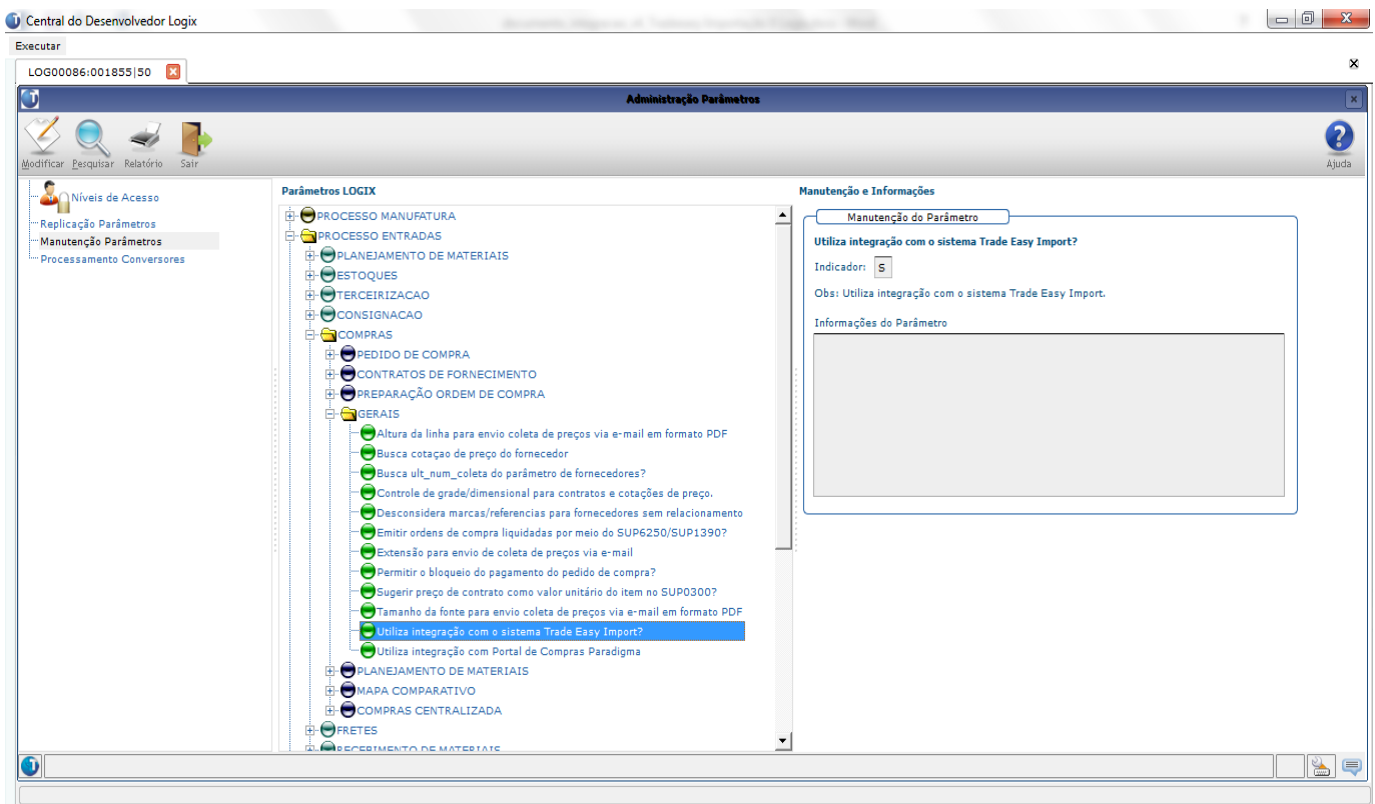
Central do Desenvolvedor Logix

Executar

LOG00086:001855|50

Administração Parâmetros

Modificar Pesquisar Relatório Sair

Ajuda

Níveis de Acesso
Replicação Parâmetros
Manutenção Parâmetros
Processamento Conversores

Parâmetros LOGIX

PROCESSO MANUFATURA
PROCESSO ENTRADAS
PLANEJAMENTO DE MATERIAIS
ESTOQUES
TERCEIRIZACAO
CONSIGNACAO
COMPRAS
PEDIDO DE COMPRA
CONTRATOS DE FORNECIMENTO
PREPARAÇÃO ORDEM DE COMPRA
GERAIS
Altura da linha para envio coleta de preços via e-mail em formato PDF
Busca cotação de preço do fornecedor
Busca ult_num_coleta do parâmetro de fornecedores?
Controle de grade/dimensional para contratos e cotações de preço.
Desconsidera marcas/referencias para fornecedores sem relacionamento
Emitir ordens de compra liquidadas por meio do SUP6250/SUP1390?
Extensão para envio de coleta de preços via e-mail
Permitir o bloqueio do pagamento do pedido de compra?
Sugerir preço de contrato como valor unitário do item no SUP0300?
Tamanho da fonte para envio coleta de preços via e-mail em formato PDF
Utiliza integração com o sistema Trade Easy Import?
Utiliza integração com Portal de Compras Paradigma
PLANEJAMENTO DE MATERIAIS
MAPA COMPARATIVO
COMPRAS CENTRALIZADA
FRETES
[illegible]

Manutenção e Informações

Manutenção do Parâmetro

Utiliza integração com o sistema Trade Easy Import?

Indicador: S

Obs: Utiliza integração com o sistema Trade Easy Import.

Informações do Parâmetro